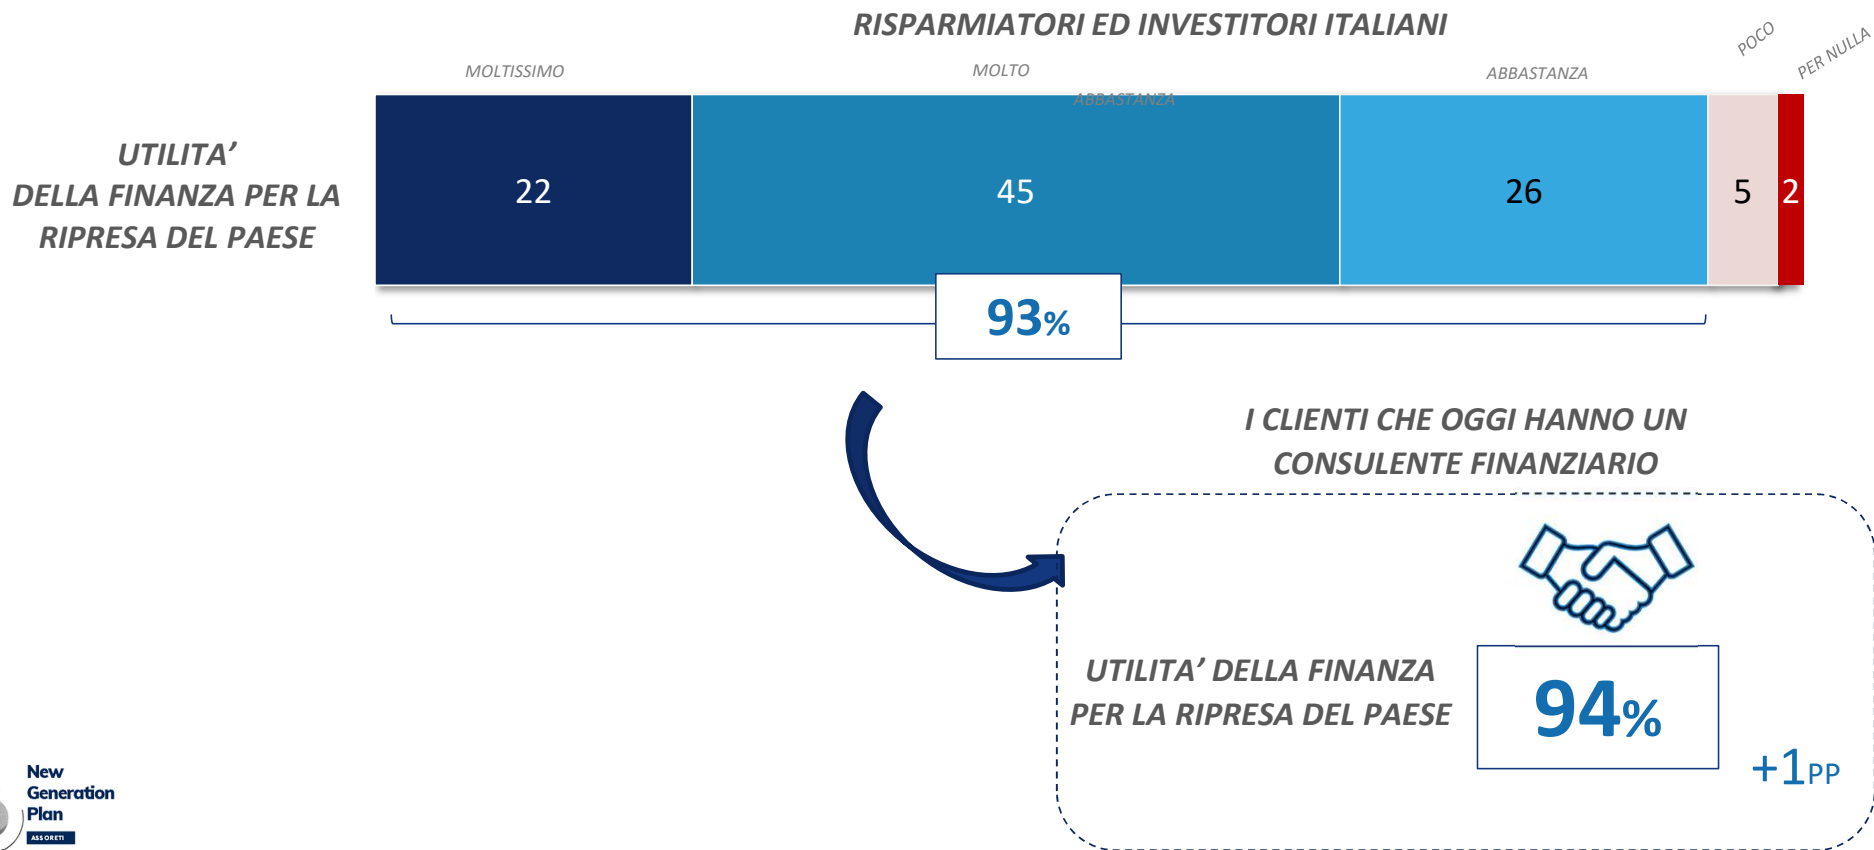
RISPARMIATORI ED INVESTITORI ITALIANI

MOLTISSIMO

MOLTO

ABBASTANZA

ABBASTANZA

POCO

PER NULLA

UTILITA'
DELLA FINANZA PER LA
RIPRESA DEL PAESE

| 22 | 45 | 26 | 5 | 2 |
|---|---|---|---|---|

93%

I CLIENTI CHE OGGI HANNO UN
CONSULENTE FINANZIARIO

UTILITA' DELLA FINANZA
PER LA RIPRESA DEL PAESE

94%

+1PP

New
Generation
Plan
ASSORETI